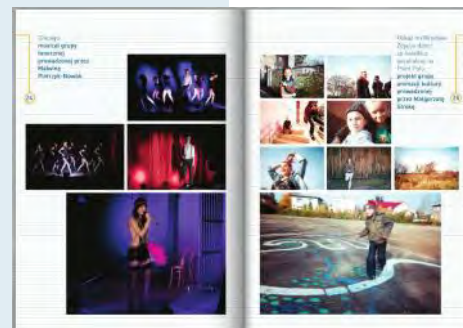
Chicago,
musical grupy
teatralnej
prowadzonej przez
Malwinę
Pietrzyk-Nowak

24

Pokaż mi kim jesteś
Zdjęcia dzieci
ze świetlicy
socjalnej w
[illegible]
projekt grupy
animacji kultury
prowadzonej
przez Małgorzatę
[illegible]

25